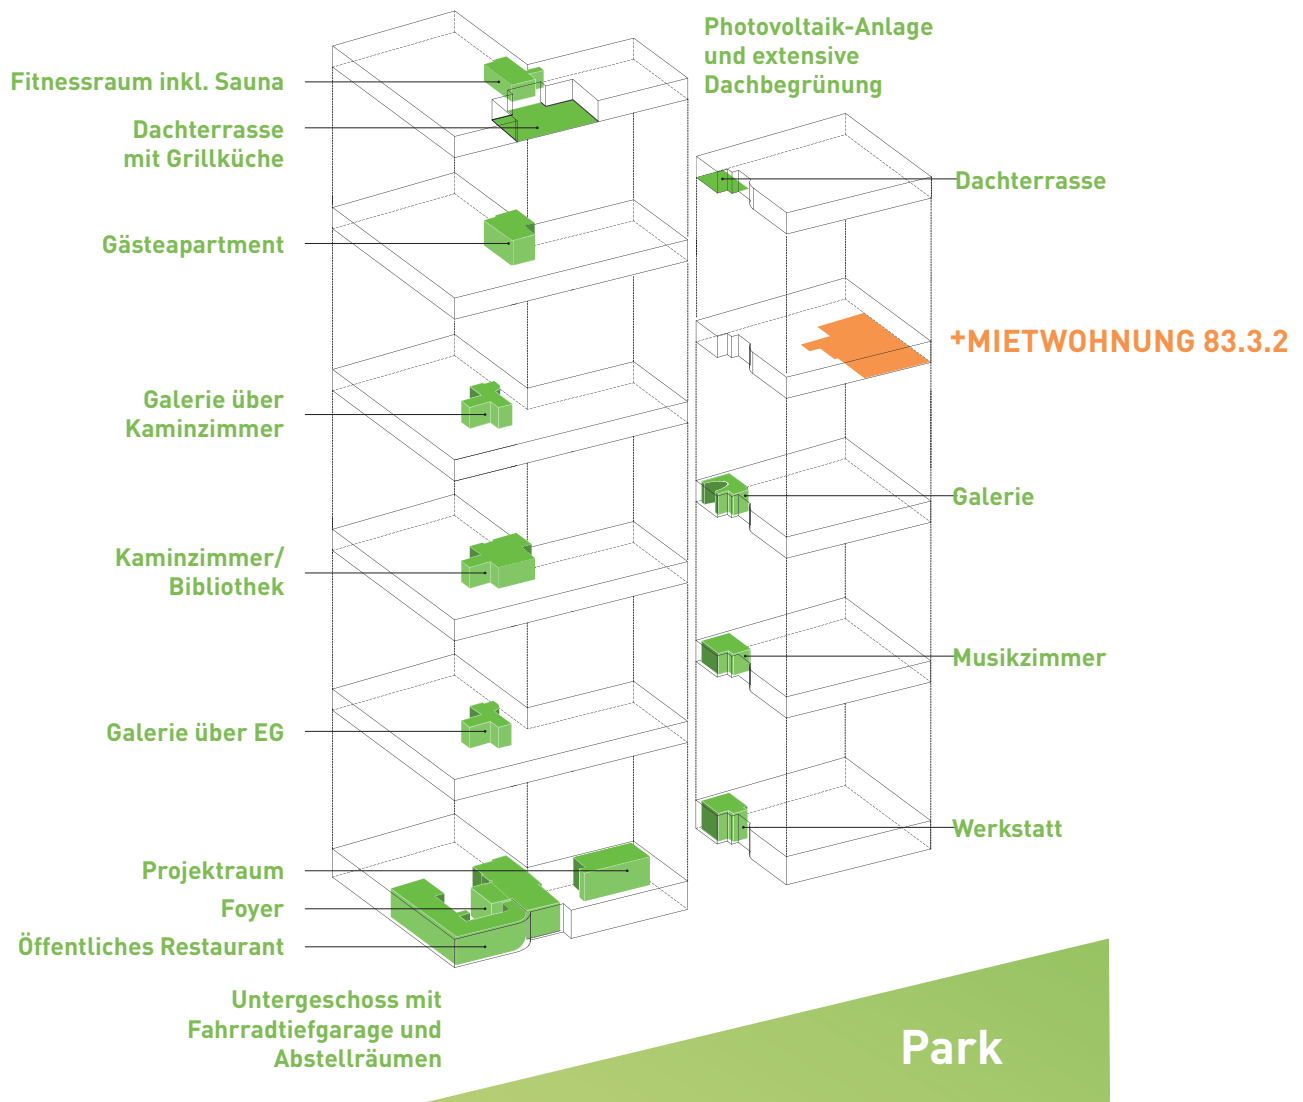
Photovoltaik-Anlage und extensive Dachbegrünung

Fitnessraum inkl. Sauna

Dachterrasse mit Grillküche

Dachterrasse

Gästeapartment

+MIETWOHNUNG 83.3.2

Galerie über Kaminzimmer

Galerie

Kaminzimmer/ Bibliothek

Musikzimmer

Galerie über EG

Werkstatt

Projektraum

Foyer

Öffentliches Restaurant

Untergeschoss mit Fahrradtiefgarage und Abstellräumen

Park